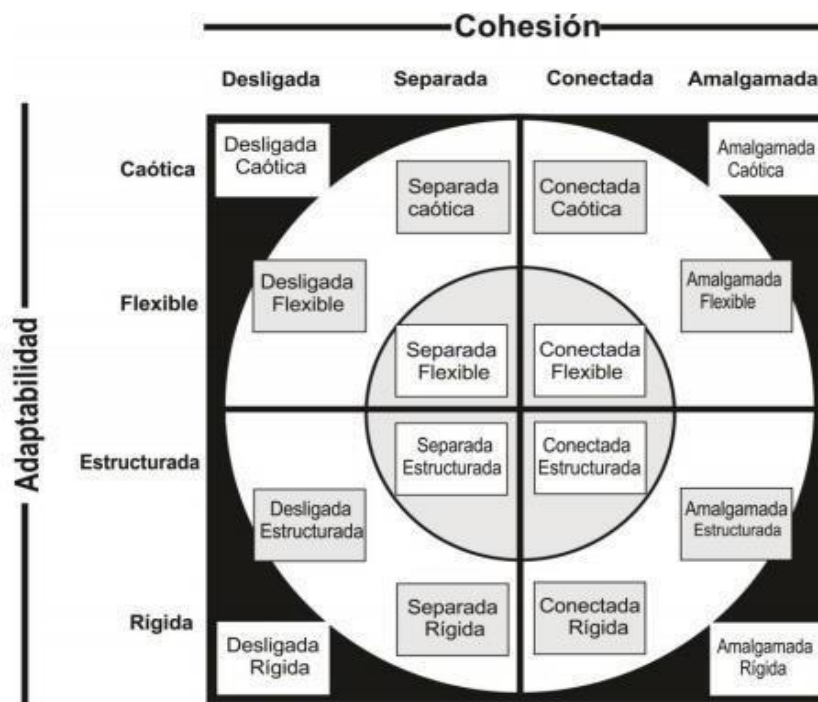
Cohesión

Desligada Separada Conectada Amalgamada

Adaptabilidad

Caótica

Flexible

Estructurada

Rígida

| | Desligada | Separada | Conectada | Amalgamada |
|---|---|---|---|---|
| Caótica | Desligada Caótica | Separada caótica | Conectada Caótica | Amalgamada Caótica |
| Flexible | Desligada Flexible | Separada Flexible | Conectada Flexible | Amalgamada Flexible |
| Estructurada | Desligada Estructurada | Separada Estructurada | Conectada Estructurada | Amalgamada Estructurada |
| Rígida | Desligada Rígida | Separada Rígida | Conectada Rígida | Amalgamada Rígida |